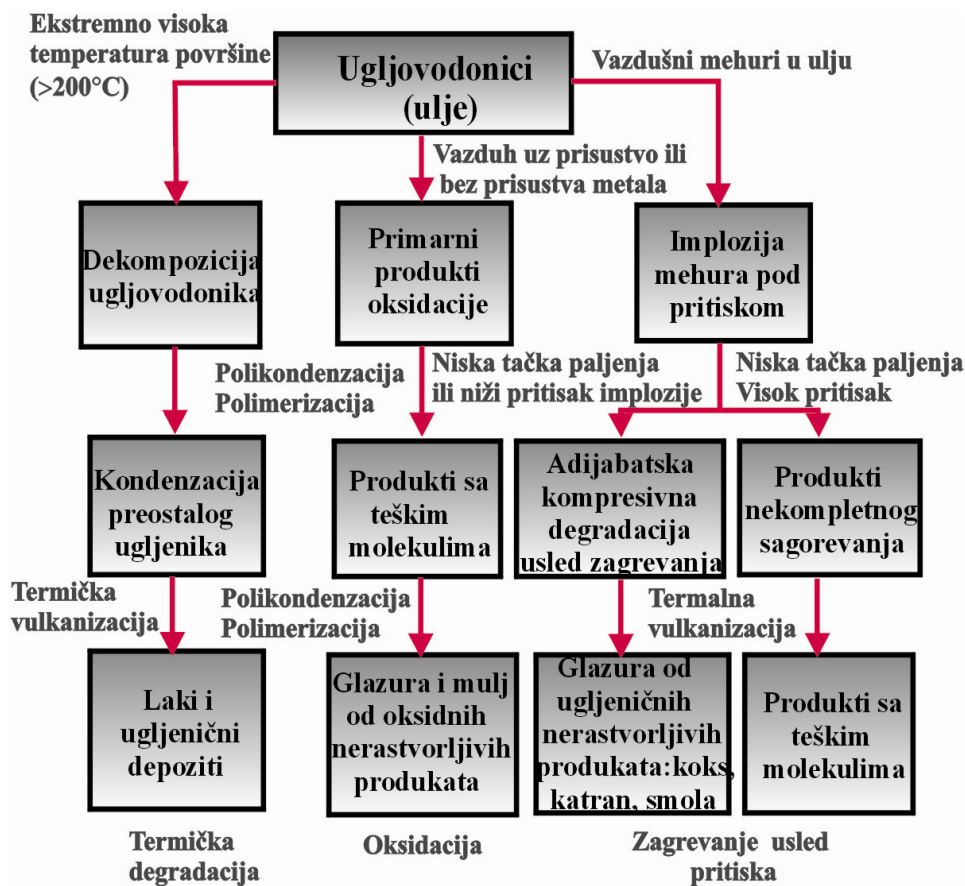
Ekstremno visoka temperatura površine (>200°C)

Ugljovodonici (ulje)

Vazdušni mehuri u ulju

Vazduh uz prisustvo ili bez prisustva metala

Dekompozicija ugljovodonika

Primarni produkti oksidacije

Implozija mehura pod pritiskom

Polikondenzacija Polimerizacija

Niska tačka paljenja ili niži pritisak implozije

Niska tačka paljenja Visok pritisak

Kondenzacija preostalog ugljenika

Produkti sa teškim molekulima

Adijabatska kompresivna degradacija usled zagrevanja

Produkti nekompletnog sagorevanja

Termička vulkanizacija

Polikondenzacija Polimerizacija

Termalna vulkanizacija

Laki i ugljenični depoziti

Glazura i mulj od oksidnih nerastvorljivih produkata

Glazura od ugljeničnih nerastvorljivih produkata:koks, katran, smola

Produkti sa teškim molekulima

Termička degradacija

Oksidacija

Zagrevanje usled pritiska